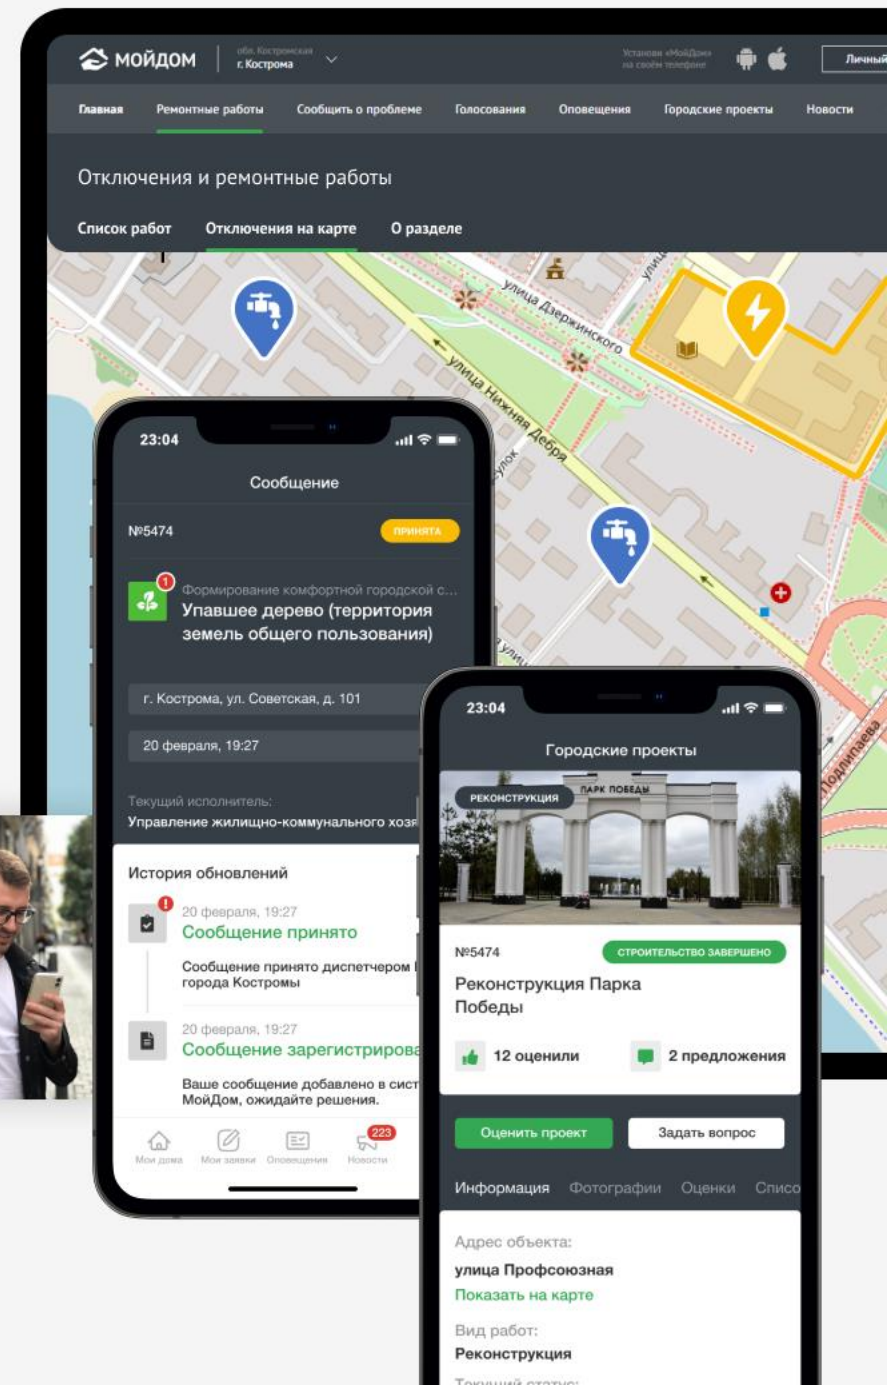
МОЙДОМ обл. Костромская г. Кострома

Установи «МойДом» на своём телефоне

Личный

Главная Ремонтные работы Сообщить о проблеме Голосования Оповещения Городские проекты Новости

Отключения и ремонтные работы

Список работ Отключения на карте О разделе

улица Дзержинского
улица Нижняя Дебря
улок
улица
Подлипаева

23:04

Сообщение

№5474 ПРИНЯТА

1 Формирование комфортной городской с...
Упавшее дерево (территория земель общего пользования)

г. Кострома, ул. Советская, д. 101

20 февраля, 19:27

Текущий исполнитель:
Управление жилищно-коммунального хозя

История обновлений

20 февраля, 19:27
Сообщение принято
Сообщение принято диспетчером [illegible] города Костромы

20 февраля, 19:27
Сообщение зарегистриров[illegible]
Ваше сообщение добавлено в сист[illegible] МойДом, ожидайте решения.

Мои дома Мои заявки Оповещения 223 Новости

23:04

Городские проекты

РЕКОНСТРУКЦИЯ ПАРК ПОБЕДЫ

№5474 СТРОИТЕЛЬСТВО ЗАВЕРШЕНО

Реконструкция Парка Победы

12 оценили 2 предложения

Оценить проект Задать вопрос

Информация Фотографии Оценки Списо

Адрес объекта:
улица Профсоюзная
Показать на карте

Вид работ:
Реконструкция

Текущий статус: